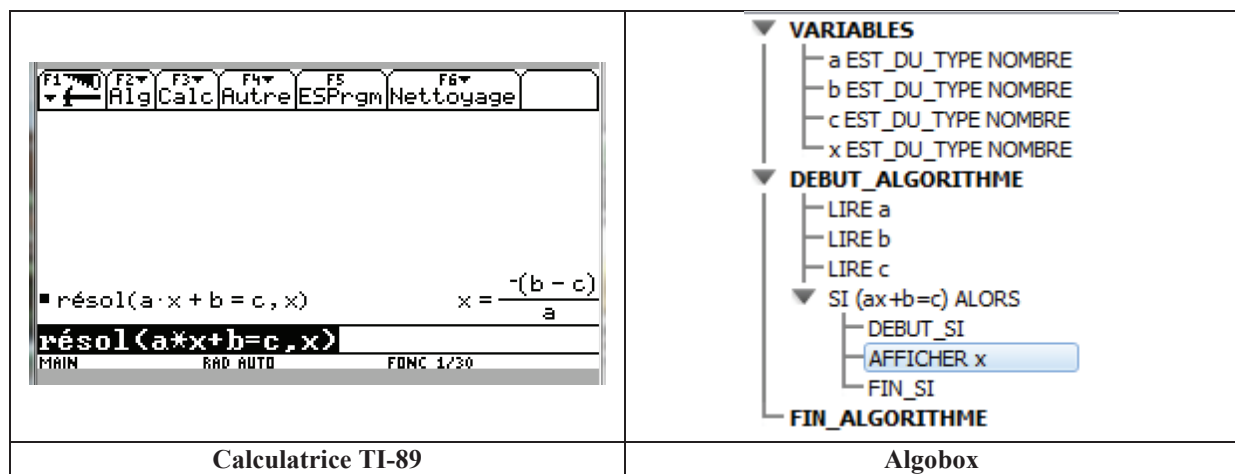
| F1 F2▾ Alg F3▾ Calc F4▾ Autre F5 ESPrgm F6▾ Nettoyage<br><br>■ résol(a·x + b = c, x)  $x = \frac{-(b-c)}{a}$<br><br>résol(a*x+b=c,x)<br>MAIN  RAD AUTO  FONC 1/30 | VARIABLES<br>a EST_DU_TYPE NOMBRE<br>b EST_DU_TYPE NOMBRE<br>c EST_DU_TYPE NOMBRE<br>x EST_DU_TYPE NOMBRE<br>DEBUT_ALGORITHME<br>LIRE a<br>LIRE b<br>LIRE c<br>SI (ax+b=c) ALORS<br>DEBUT_SI<br>AFFICHER x<br>FIN_SI<br>FIN_ALGORITHME |
|---|---|
| Calculatrice TI-89 | Algobox |